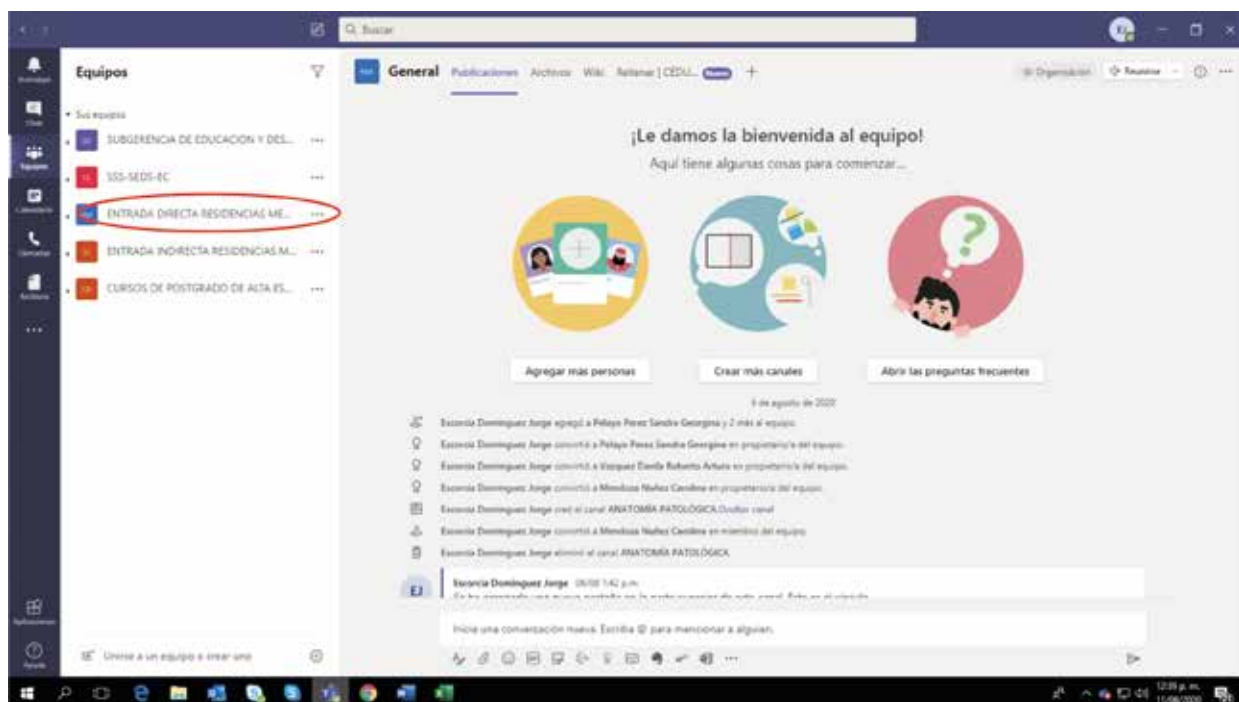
Q Buscar

Equipos

Sus equipos

SUBGERENCIA DE EDUCACION Y DES... ···

SSS-SEDS-EC ···

ENTRADA DIRECTA RESIDENCIAS ME... ···

ENTRADA INDIRECTA RESIDENCIAS M... ···

CURSOS DE POSTGRADO DE ALTA ES... ···

General Publicaciones Archivos Wiki Rellenar | CEDU... Nuevo +

Organización Reunirse

¡Le damos la bienvenida al equipo!

Aquí tiene algunas cosas para comenzar...

Agregar más personas

Crear más canales

Abrir las preguntas frecuentes

6 de agosto de 2020

Escorcia Dominguez Jorge agregó a Pelayo Perez Sandra Georgina y 2 más al equipo.

Escorcia Dominguez Jorge convirtió a Pelayo Perez Sandra Georgina en propietario/a del equipo.

Escorcia Dominguez Jorge convirtió a Vazquez Davila Roberto Arturo en propietario/a del equipo.

Escorcia Dominguez Jorge convirtió a Mendoza Nuñez Carolina en propietario/a del equipo.

Escorcia Dominguez Jorge creó el canal ANATOMIA PATOLOGICA.Ocultar canal

Escorcia Dominguez Jorge convirtió a Mendoza Nuñez Carolina en miembro del equipo.

Escorcia Dominguez Jorge eliminó el canal ANATOMIA PATOLOGICA.

EJ

Escorcia Dominguez Jorge 06/08 1:42 p.m.

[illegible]

Inicie una conversación nueva. Escriba @ para mencionar a alguien.

Unirse a un equipo o crear uno

12:39 p. m.
11/08/2020